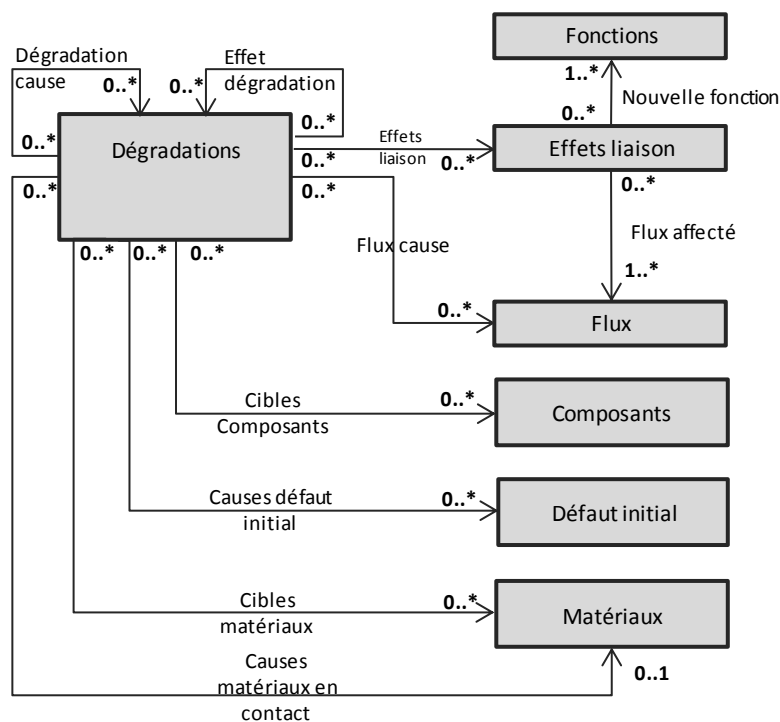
Fonctions

Dégradation cause

0..*

Effet dégradation

0..*

1..*

0..*

Nouvelle fonction

0..*

0..*

Dégradations

0..*

Effets liaison

0..*

Effets liaison

0..*

0..*

0..*

Flux affecté

Flux cause

1..*

0..*

0..*

0..*

0..*

Flux

Cibles Composants

0..*

Composants

Causes défaut initial

0..*

Défaut initial

Cibles matériaux

0..*

Matériaux

Causes matériaux en contact

0..1